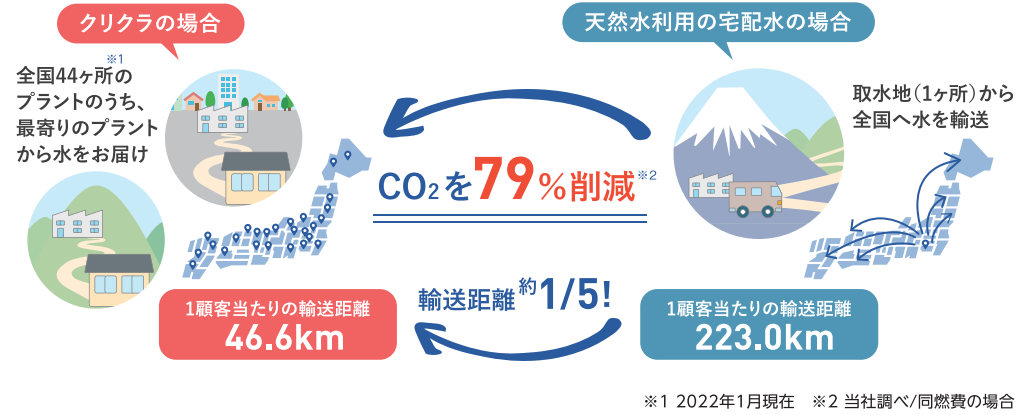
クリクラの場合

全国44ヶ所の※1プラントのうち、最寄りのプラントから水をお届け

1顧客当たりの輸送距離
46.6km

天然水利用の宅配水の場合

取水地（1ヶ所）から全国へ水を輸送

1顧客当たりの輸送距離
223.0km

$CO_2$を79％削減※2

輸送距離約1/5!

※1 2022年1月現在　※2 当社調べ/同燃費の場合